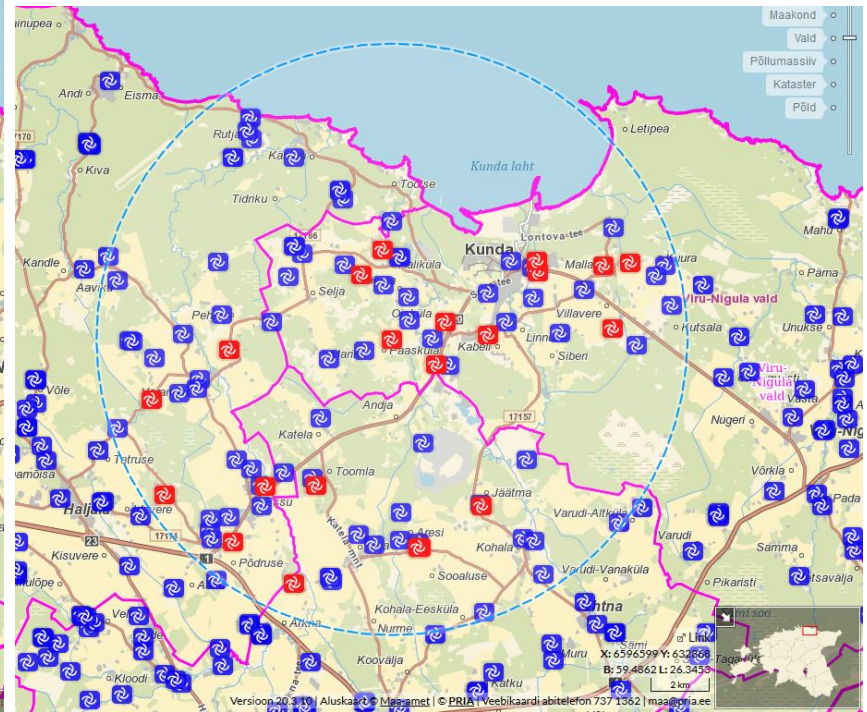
Maakond
Vald
Põllumassiiv
Kataster
Põld
Kunda laht
Letipea
Andi
Eisma
Rutja
Kiva
Tidriku
Toolse
Kunda
Lontova-tee
Kandle
Aaviku
Selja
Malla
Pärna
Mahu
Viru-Nigula vald
Kutsala
Unukse
Villavere
Linna
Siberi
Kabeli
Pääsküla
Viru-Nigula vald
Võle
Andja
Katela
Nugeri
Toomla
Võrkla
Haljala
Jäätma
Varudi-Altküla
Varudi
Kisuvere
Põdruse
Aresi
Kohala
Samma
Sooaluse
Varudi-Vanaküla
Pikaristi
Kohala-Eeskküla
Nurme
Kloodi
Koovälja
Katku
Muru
X: 6596599 Y: 632868
B: 59.4862 L: 26.3453
2 km
Versioon 20.3.10 | Aluskaart © Maa-amet | © PRIA | Veebikaardi abitelefon 737 1362 | maa@pria.ee